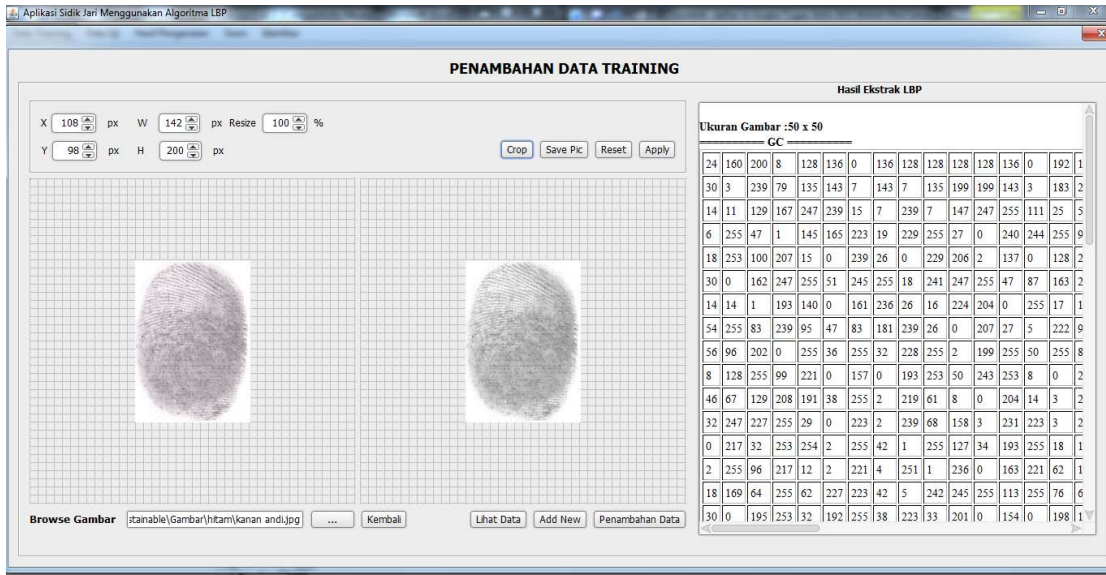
Aplikasi Sidik Jari Menggunakan Algoritma LBP

PENAMBAHAN DATA TRAINING

X 108 px W 142 px Resize 100 %
Y 98 px H 200 px

Crop Save Pic Reset Apply

Browse Gambar stainable\Gambar\hitam\kanan andi.jpg ... Kembali Lihat Data Add New Penambahan Data

Hasil Ekstrak LBP

Ukuran Gambar :50 x 50
========== GC ==========

| 24 | 160 | 200 | 8 | 128 | 136 | 0 | 136 | 128 | 128 | 128 | 128 | 136 | 0 | 192 | 1 |
|---|---|---|---|---|---|---|---|---|---|---|---|---|---|---|---|
| 30 | 3 | 239 | 79 | 135 | 143 | 7 | 143 | 7 | 135 | 199 | 199 | 143 | 3 | 183 | 2 |
| 14 | 11 | 129 | 167 | 247 | 239 | 15 | 7 | 239 | 7 | 147 | 247 | 255 | 111 | 25 | 5 |
| 6 | 255 | 47 | 1 | 145 | 165 | 223 | 19 | 229 | 255 | 27 | 0 | 240 | 244 | 255 | 9 |
| 18 | 253 | 100 | 207 | 15 | 0 | 239 | 26 | 0 | 229 | 206 | 2 | 137 | 0 | 128 | 2 |
| 30 | 0 | 162 | 247 | 255 | 51 | 245 | 255 | 18 | 241 | 247 | 255 | 47 | 87 | 163 | 2 |
| 14 | 14 | 1 | 193 | 140 | 0 | 161 | 236 | 26 | 16 | 224 | 204 | 0 | 255 | 17 | 1 |
| 54 | 255 | 83 | 239 | 95 | 47 | 83 | 181 | 239 | 26 | 0 | 207 | 27 | 5 | 222 | 9 |
| 56 | 96 | 202 | 0 | 255 | 36 | 255 | 32 | 228 | 255 | 2 | 199 | 255 | 50 | 255 | 8 |
| 8 | 128 | 255 | 99 | 221 | 0 | 157 | 0 | 193 | 253 | 50 | 243 | 253 | 8 | 0 | 2 |
| 46 | 67 | 129 | 208 | 191 | 38 | 255 | 2 | 219 | 61 | 8 | 0 | 204 | 14 | 3 | 2 |
| 32 | 247 | 227 | 255 | 29 | 0 | 223 | 2 | 239 | 68 | 158 | 3 | 231 | 223 | 3 | 2 |
| 0 | 217 | 32 | 253 | 254 | 2 | 255 | 42 | 1 | 255 | 127 | 34 | 193 | 255 | 18 | 1 |
| 2 | 255 | 96 | 217 | 12 | 2 | 221 | 4 | 251 | 1 | 236 | 0 | 163 | 221 | 62 | 1 |
| 18 | 169 | 64 | 255 | 62 | 227 | 223 | 42 | 5 | 242 | 245 | 255 | 113 | 255 | 76 | 6 |
| 30 | 0 | 195 | 253 | 32 | 192 | 255 | 38 | 223 | 33 | 201 | 0 | 154 | 0 | 198 | 1 |